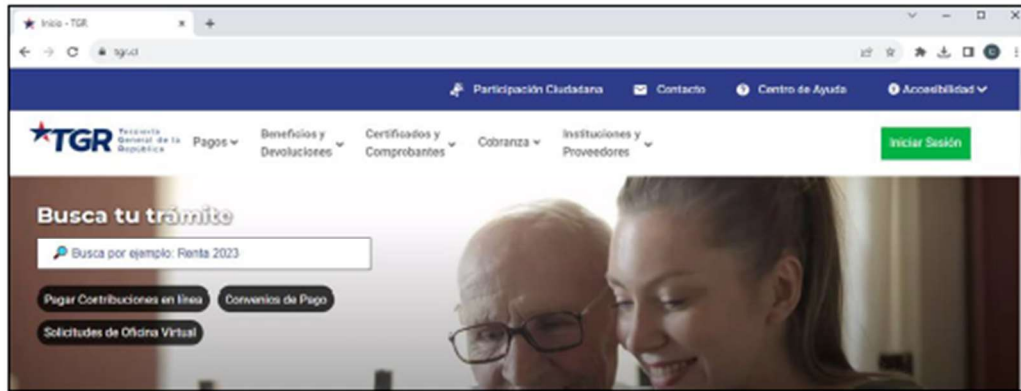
Inicio - TGR

tgr.cl

Participación Ciudadana
Contacto
Centro de Ayuda
Accesibilidad

TGR Tesorería General de la República
Pagos
Beneficios y Devoluciones
Certificados y Comprobantes
Cobranza
Instituciones y Proveedores
Iniciar Sesión

Busca tu trámite

Busca por ejemplo: Renta 2023

Pagar Contribuciones en línea
Convenios de Pago
Solicitudes de Oficina Virtual